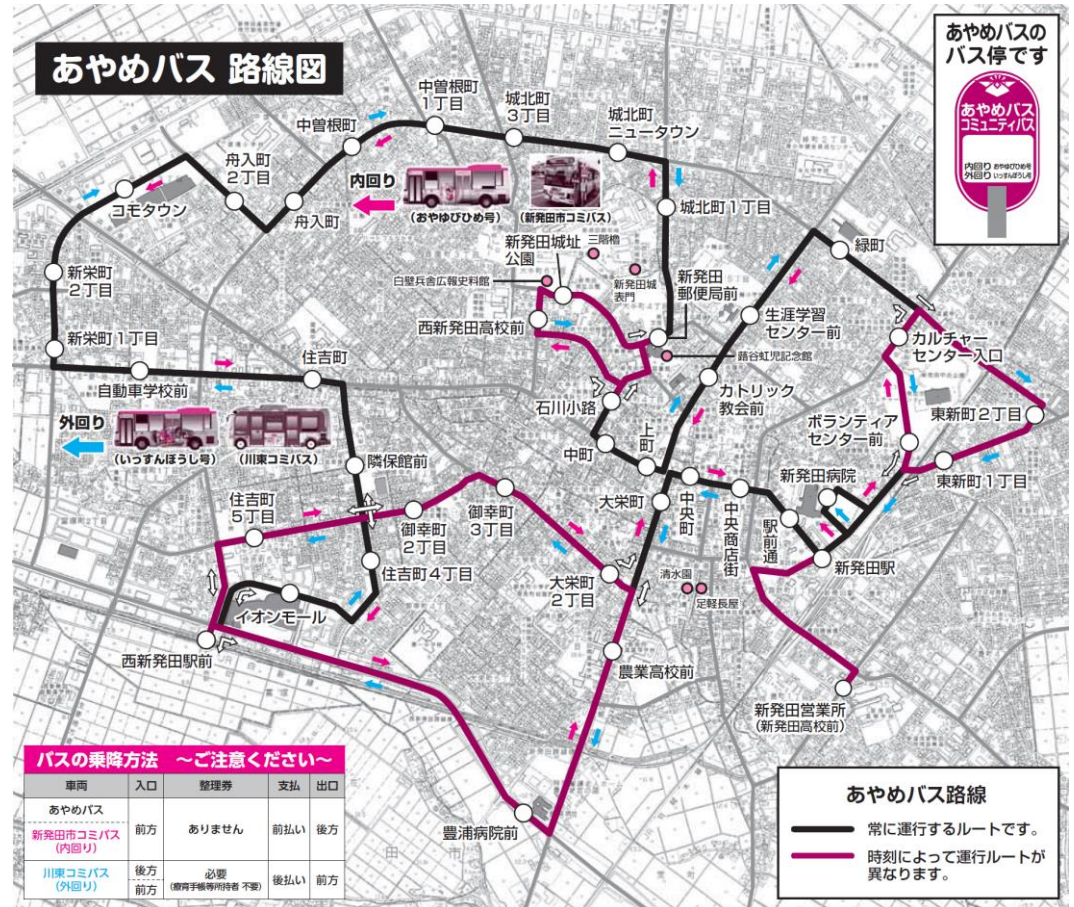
あやめバス 路線図

あやめバスのバス停です

あやめバス
コミュニティバス
内回り おやゆびひめ号
外回り いっすんぼうし号

中曽根町1丁目
城北町3丁目
城北町ニュータウン
中曽根町
舟入町2丁目
コモタウン
舟入町
内回り
(おやゆびひめ号)
(新発田市コミバス)
城北町1丁目
緑町
新発田城址公園
三階櫓
白壁兵舎広報史料館
新発田城表門
新発田郵便局前
新栄町2丁目
生涯学習センター前
西新発田高校前
カルチャーセンター入口
新栄町1丁目
住吉町
蕗谷虹児記念館
自動車学校前
カトリック教会前
石川小路
東新町2丁目
外回り
(いっすんぼうし号)
(川東コミバス)
上町
中町
ボランティアセンター前
隣保館前
新発田病院
東新町1丁目
大栄町
中央町
住吉町5丁目
御幸町3丁目
中央商店街
御幸町2丁目
駅前通
新発田駅
住吉町4丁目
大栄町2丁目
清水園
足軽長屋
イオンモール
西新発田駅前
農業高校前
新発田営業所
(新発田高校前)

パスの乗降方法 〜ご注意ください〜
| 車両 | 入口 | 整理券 | 支払 | 出口 |
|---|---|---|---|---|
| あやめバス | | | | |
| 新発田市コミバス(内回り) | 前方 | ありません | 前払い | 後方 |
| 川東コミバス(外回り) | 後方 / 前方 | 必要(療育手帳等所持者 不要) | 後払い | 前方 |

豊浦病院前

あやめバス路線
常に運行するルートです。
時刻によって運行ルートが異なります。